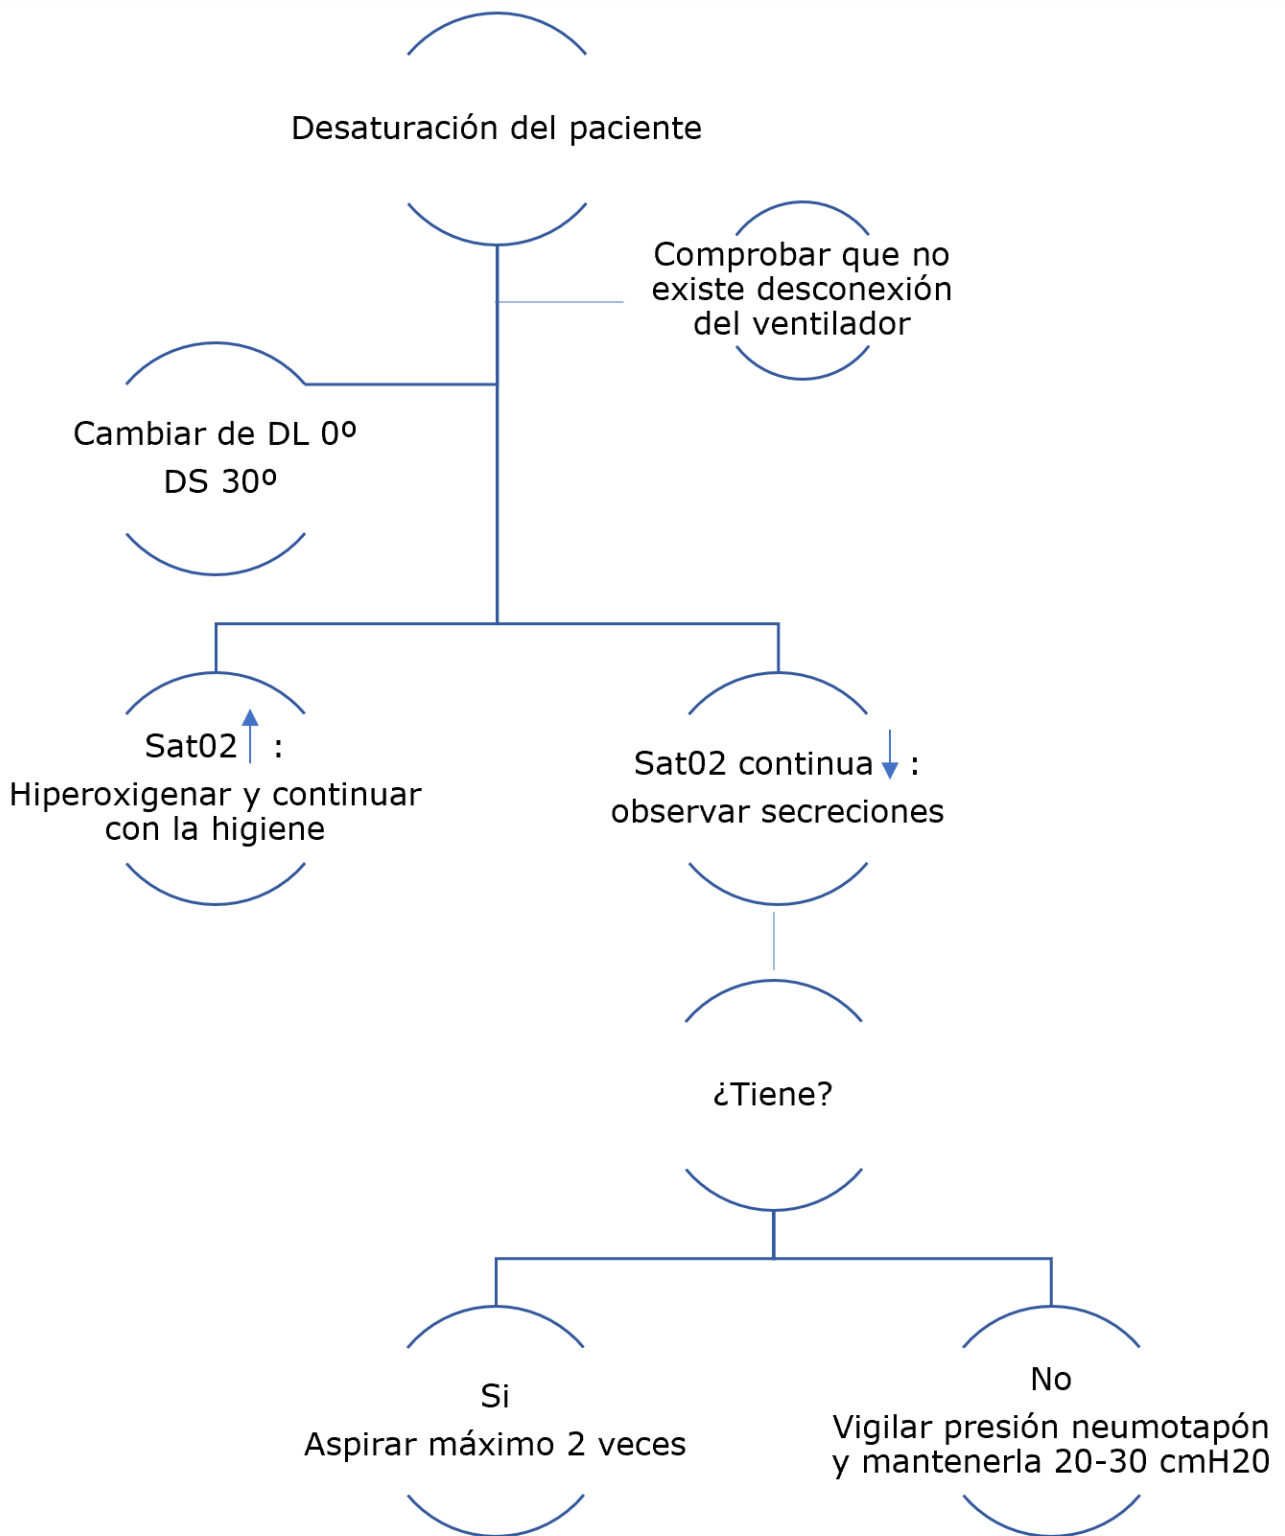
Desaturación del paciente

Comprobar que no existe desconexión del ventilador

Cambiar de DL 0º
DS 30º

Sat02 ↑ :
Hiperoxigenar y continuar con la higiene

Sat02 continua ↓ :
observar secreciones

¿Tiene?

Si
Aspirar máximo 2 veces

No
Vigilar presión neumotapón y mantenerla 20-30 cmH20